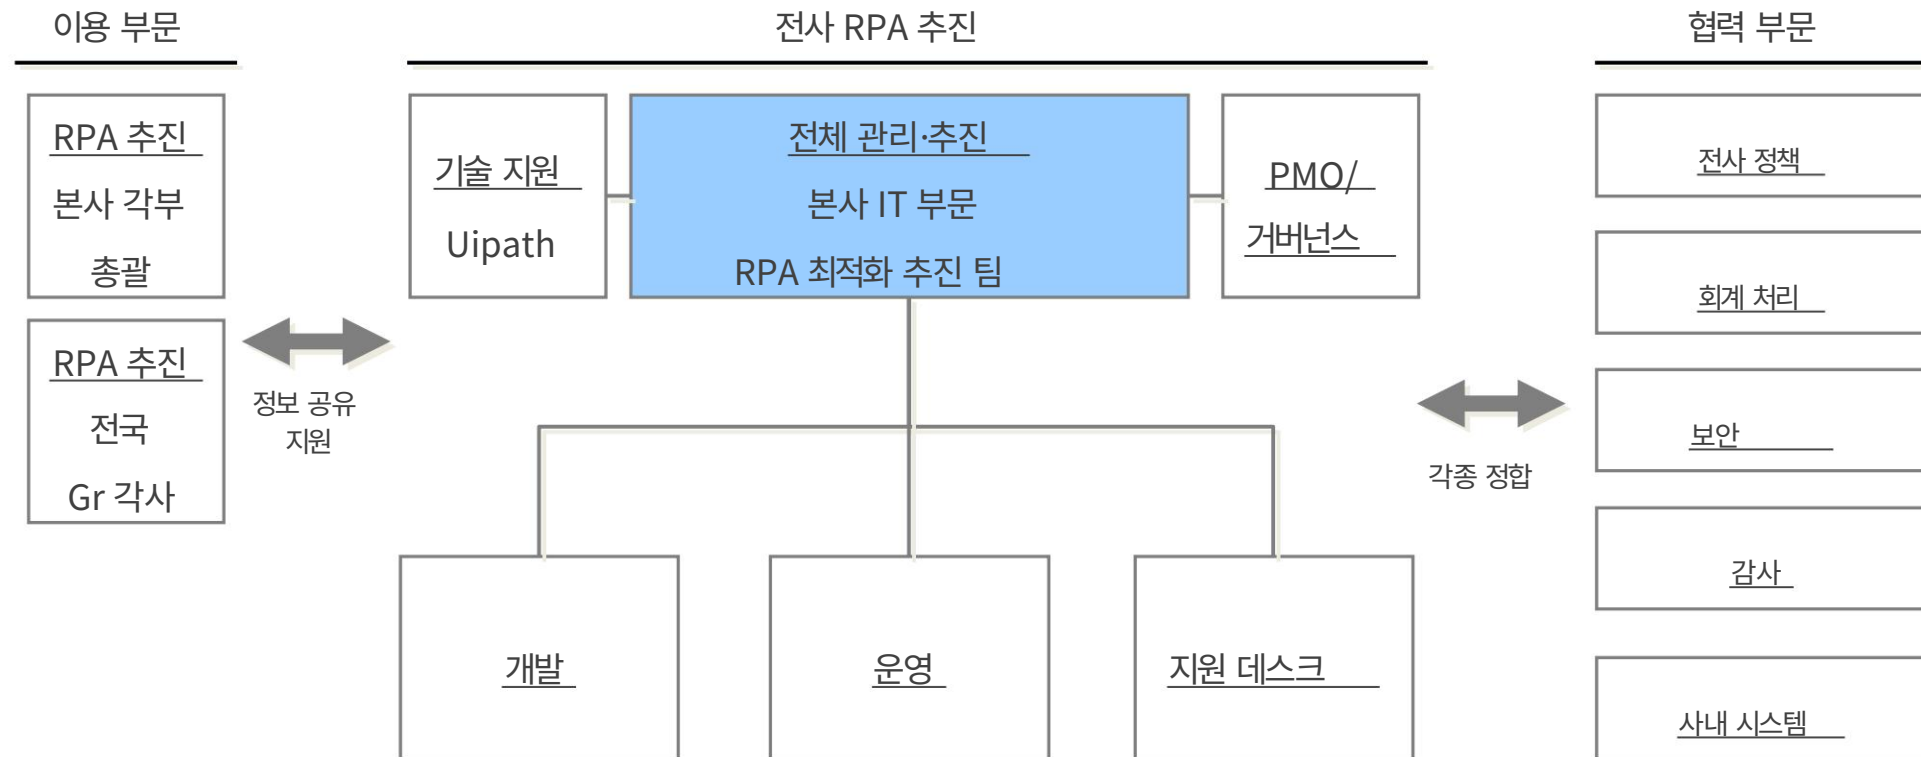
이용 부문

전사 RPA 추진

협력 부문

RPA 추진
본사 각부
총괄

RPA 추진
전국
Gr 각사

정보 공유
지원

기술 지원
Uipath

전체 관리·추진
본사 IT 부문
RPA 최적화 추진 팀

PMO/
거버넌스

개발

운영

지원 데스크

각종 정합

전사 정책

회계 처리

보안

감사

사내 시스템